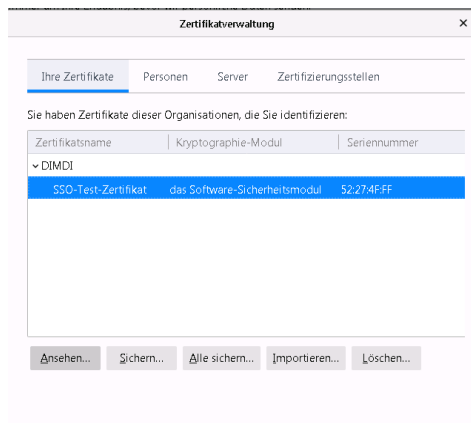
Zertifikatverwaltung

×

Ihre Zertifikate | Personen | Server | Zertifizierungsstellen

Sie haben Zertifikate dieser Organisationen, die Sie identifizieren:

| Zertifikatsname | Kryptographie-Modul | Seriennummer |
|---|---|---|
| DIMDI | | |
| SSO-Test-Zertifikat | das Software-Sicherheitsmodul | 52:27:4F:FF |

Ansehen... | Sichern... | Alle sichern... | Importieren... | Löschen...